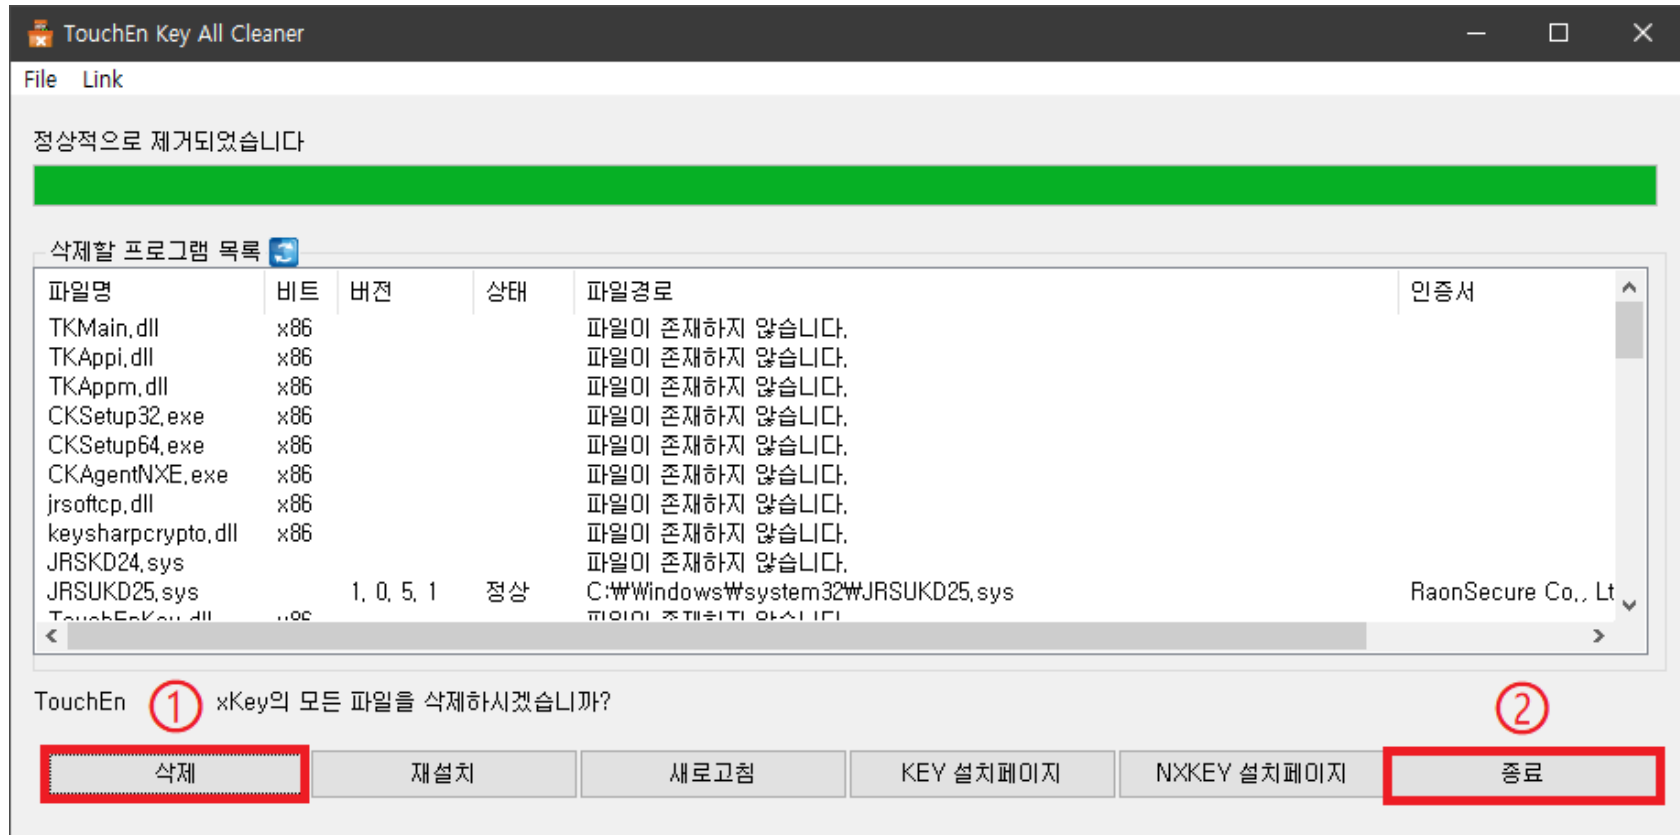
TouchEn Key All Cleaner

File Link

정상적으로 제거되었습니다

삭제할 프로그램 목록

| 파일명 | 비트 | 버전 | 상태 | 파일경로 | 인증서 |
|---|---|---|---|---|---|
| TKMain.dll | x86 | | | 파일이 존재하지 않습니다. | |
| TKAppi.dll | x86 | | | 파일이 존재하지 않습니다. | |
| TKAppm.dll | x86 | | | 파일이 존재하지 않습니다. | |
| CKSetup32.exe | x86 | | | 파일이 존재하지 않습니다. | |
| CKSetup64.exe | x86 | | | 파일이 존재하지 않습니다. | |
| CKAgentNXE.exe | x86 | | | 파일이 존재하지 않습니다. | |
| jrsoftcp.dll | x86 | | | 파일이 존재하지 않습니다. | |
| keysharpcrypto.dll | x86 | | | 파일이 존재하지 않습니다. | |
| JRSKD24.sys | | | | 파일이 존재하지 않습니다. | |
| JRSUKD25.sys | | 1, 0, 5, 1 | 정상 | C:₩Windows₩system32₩JRSUKD25.sys | RaonSecure Co., Lt |
| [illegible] | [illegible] | | | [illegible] | |

TouchEn ① xKey의 모든 파일을 삭제하시겠습니까?

②

삭제 재설치 새로고침 KEY 설치페이지 NXKEY 설치페이지 종료